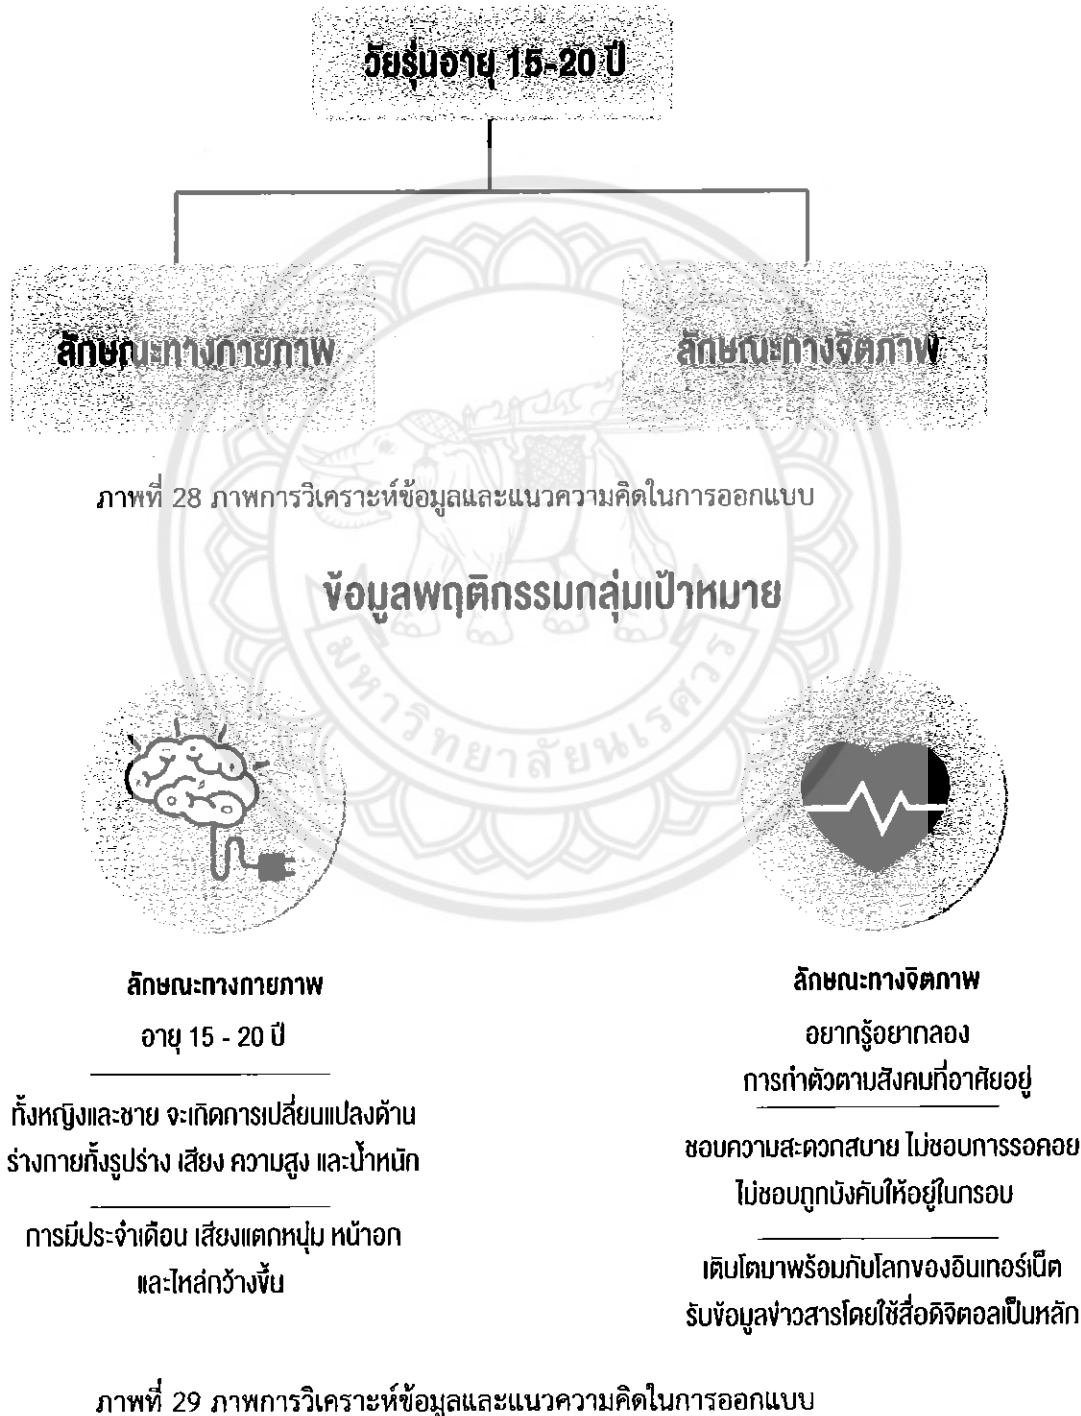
วัยรุ่นอายุ 15-20 ปี

ลักษณะทางกายภาพ

ลักษณะทางจิตภาพ

ภาพที่ 28 ภาพการวิเคราะห์ข้อมูลและแนวความคิดในการออกแบบ

ข้อมูลพฤติกรรมกลุ่มเป้าหมาย

ลักษณะทางกายภาพ

อายุ 15 - 20 ปี

ทั้งหญิงและชาย จะเกิดการเปลี่ยนแปลงด้านร่างกายทั้งรูปร่าง เสียง ความสูง และน้ำหนัก

การมีประจำเดือน เสียงแตกหนุ่ม หน้าอกและไหล่กว้างขึ้น

ลักษณะทางจิตภาพ

อยากรู้อยากลอง

การทำตัวตามสังคมที่อาศัยอยู่

ชอบความสะดวกสบาย ไม่ชอบการรอคอย

ไม่ชอบถูกบังคับให้อยู่ในกรอบ

เติบโตมาพร้อมกับโลกของอินเทอร์เน็ต

รับข้อมูลข่าวสารโดยใช้สื่อดิจิตอลเป็นหลัก

ภาพที่ 29 ภาพการวิเคราะห์ข้อมูลและแนวความคิดในการออกแบบ